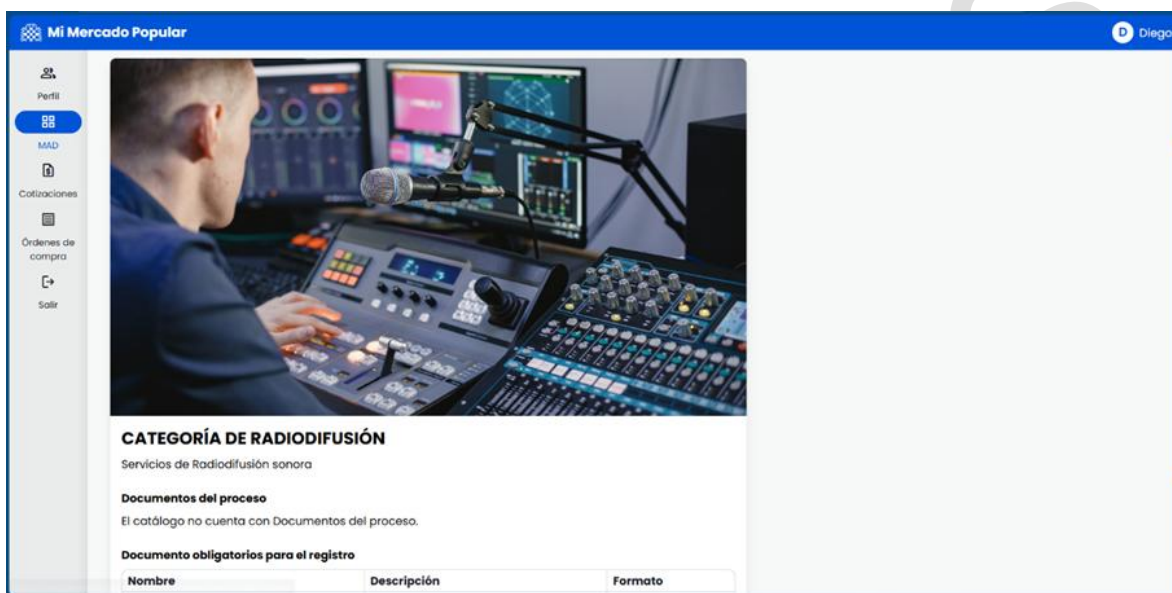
Mi Mercado Popular

D Diego

Perfil

MAD

Cotizaciones

Órdenes de compra

Salir

CATEGORÍA DE RADIODIFUSIÓN

Servicios de Radiodifusión sonora

Documentos del proceso

El catálogo no cuenta con Documentos del proceso.

Documento obligatorios para el registro

| Nombre | Descripción | Formato |
|---|---|---|